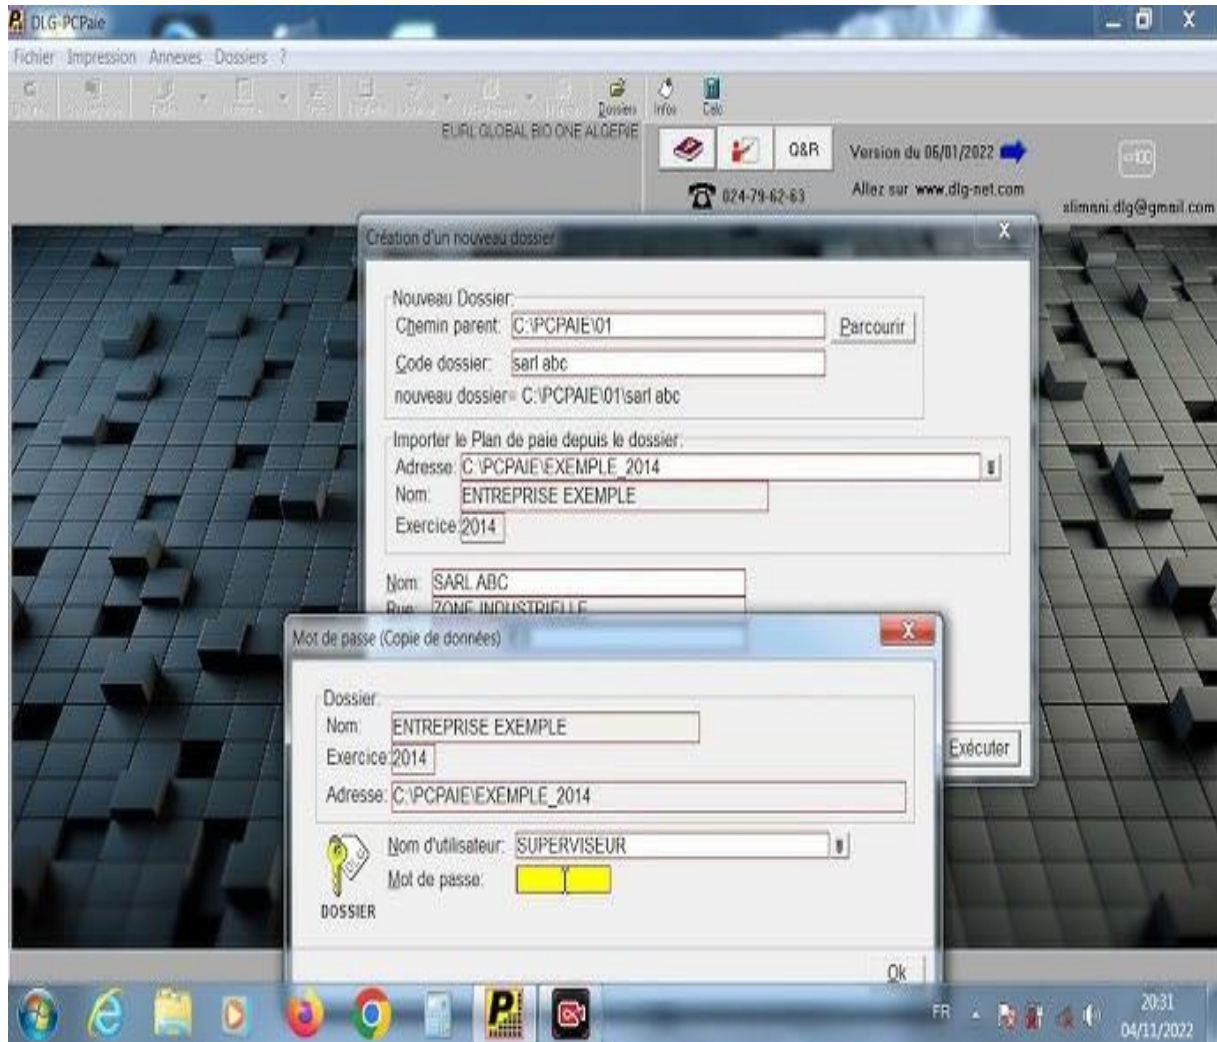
DLG-PCPaie

Fichier Impression Annexes Dossiers ?

Dossiers Infos Calc

EURL GLOBAL BIO ONE ALGERIE

Q&R

Version du 06/01/2022

024-79-62-63

Allez sur www.dlg-net.com

alimani.dlg@gmail.com

Création d'un nouveau dossier

Nouveau Dossier:
Chemin parent: C:\PCPAIE\01
Parcourir
Code dossier: sarl abc
nouveau dossier= C:\PCPAIE\01\sarl abc

Importer le Plan de paie depuis le dossier:
Adresse: C:\PCPAIE\EXEMPLE_2014
Nom: ENTREPRISE EXEMPLE
Exercice 2014

Nom: SARL ABC
Rue: ZONE INDUSTRIELLE

Exécuter

Mot de passe (Copie de données)

Dossier:
Nom: ENTREPRISE EXEMPLE
Exercice 2014
Adresse: C:\PCPAIE\EXEMPLE_2014

DOSSIER

Nom d'utilisateur: SUPERVISEUR
Mot de passe:

Ok

FR

20:31
04/11/2022